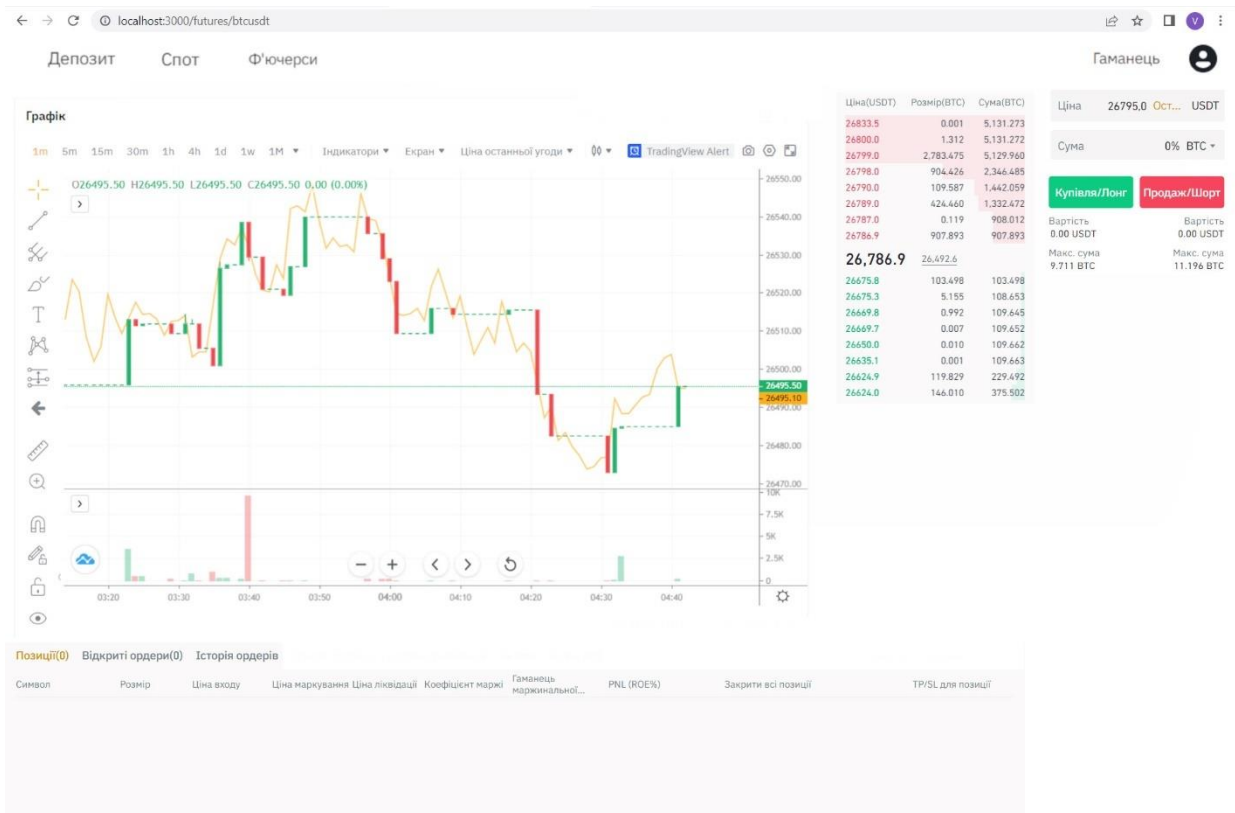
localhost:3000/futures/btcusdt

Депозит Спот Ф'ючерси

Гаманець

Графік

1m 5m 15m 30m 1h 4h 1d 1w 1M Індикатори Екран Ціна останньої угоди TradingView Alert

O26495.50 H26495.50 L26495.50 C26495.50 0.00 (0.00%)

26550.00
26540.00
26530.00
26520.00
26510.00
26500.00
26495.50
26495.10
26490.00
26480.00
26470.00
10K
7.5K
5K
2.5K
0

03:20 03:30 03:40 03:50 04:00 04:10 04:20 04:30 04:40

| Ціна(USDT) | Розмір(BTC) | Сума(BTC) |
|---|---|---|
| 26833.5 | 0.001 | 5,131.273 |
| 26800.0 | 1.312 | 5,131.272 |
| 26799.0 | 2,783.475 | 5,129.960 |
| 26798.0 | 904.426 | 2,346.485 |
| 26790.0 | 109.587 | 1,442.059 |
| 26789.0 | 424.460 | 1,332.472 |
| 26787.0 | 0.119 | 908.012 |
| 26786.9 | 907.893 | 907.893 |

26,786.9 26,492.6

| | | |
|---|---|---|
| 26675.8 | 103.498 | 103.498 |
| 26675.3 | 5.155 | 108.653 |
| 26669.8 | 0.992 | 109.645 |
| 26669.7 | 0.007 | 109.652 |
| 26650.0 | 0.010 | 109.662 |
| 26635.1 | 0.001 | 109.663 |
| 26624.9 | 119.829 | 229.492 |
| 26624.0 | 146.010 | 375.502 |

Ціна 26795.0 Ост... USDT

Сума 0% BTC

Купівля/Лонг Продаж/Шорт

Вартість 0.00 USDT Вартість 0.00 USDT

Макс. сума 9.711 BTC Макс. сума 11.196 BTC

Позиції(0) Відкриті ордери(0) Історія ордерів

Символ Розмір Ціна входу Ціна маркування Ціна ліквідації Коефіцієнт маржі Гаманець маржинальної... PNL (ROE%) Закрити всі позиції TP/SL для позиції